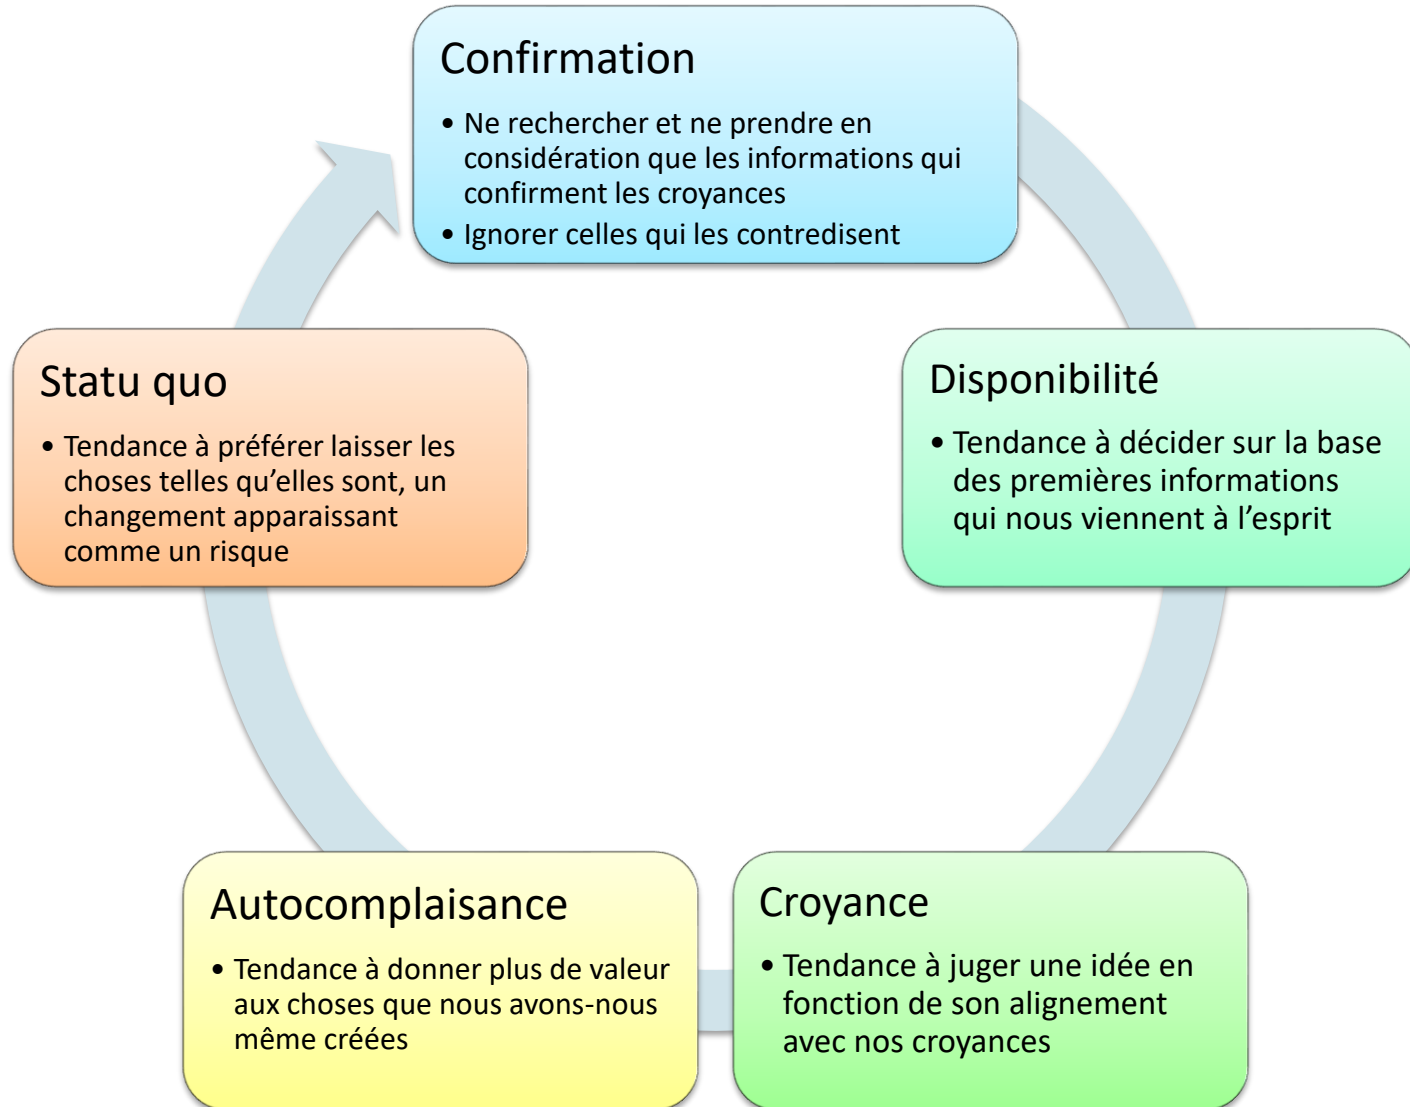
Confirmation

• Ne rechercher et ne prendre en considération que les informations qui confirment les croyances
• Ignorer celles qui les contredisent

Disponibilité

• Tendance à décider sur la base des premières informations qui nous viennent à l’esprit

Croyance

• Tendance à juger une idée en fonction de son alignement avec nos croyances

Autocomplaisance

• Tendance à donner plus de valeur aux choses que nous avons-nous même créées

Statu quo

• Tendance à préférer laisser les choses telles qu’elles sont, un changement apparaissant comme un risque